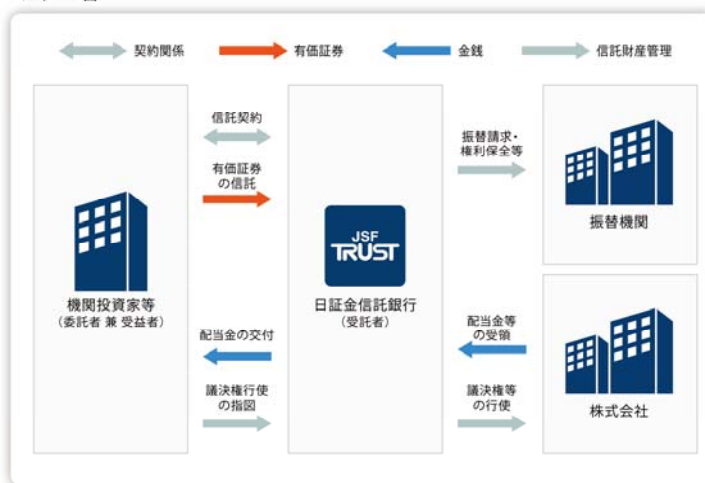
契約関係　有価証券　金銭　信託財産管理

信託契約

有価証券の信託

機関投資家等
（委託者 兼 受益者）

配当金の交付

議決権行使の指図

JSF TRUST

日証金信託銀行
（受託者）

振替請求・権利保全等

振替機関

配当金等の受領

議決権等の行使

株式会社